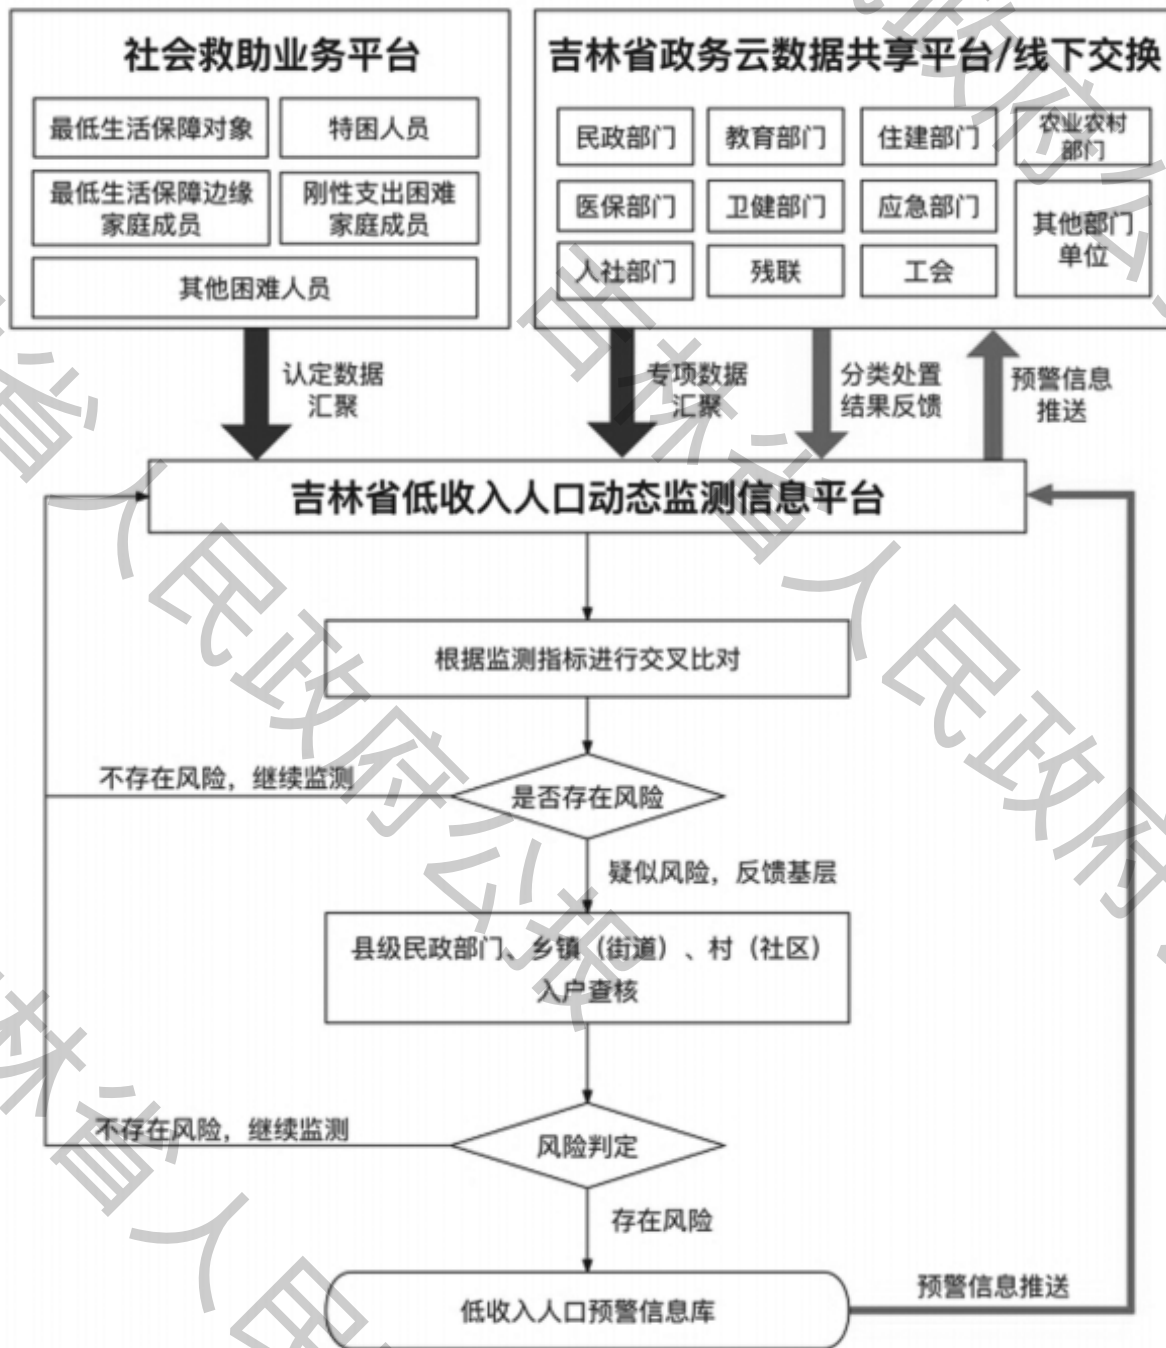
社会救助业务平台

最低生活保障对象

特困人员

最低生活保障边缘家庭成员

刚性支出困难家庭成员

其他困难人员

吉林省政务云数据共享平台/线下交换

民政部门

教育部门

住建部门

农业农村部门

医保部门

卫健部门

应急部门

其他部门单位

人社部门

残联

工会

认定数据汇聚

专项数据汇聚

分类处置结果反馈

预警信息推送

吉林省低收入人口动态监测信息平台

根据监测指标进行交叉比对

不存在风险，继续监测

是否存在风险

疑似风险，反馈基层

县级民政部门、乡镇（街道）、村（社区）入户查核

不存在风险，继续监测

风险判定

存在风险

低收入人口预警信息库

预警信息推送

吉林省人民政府公报